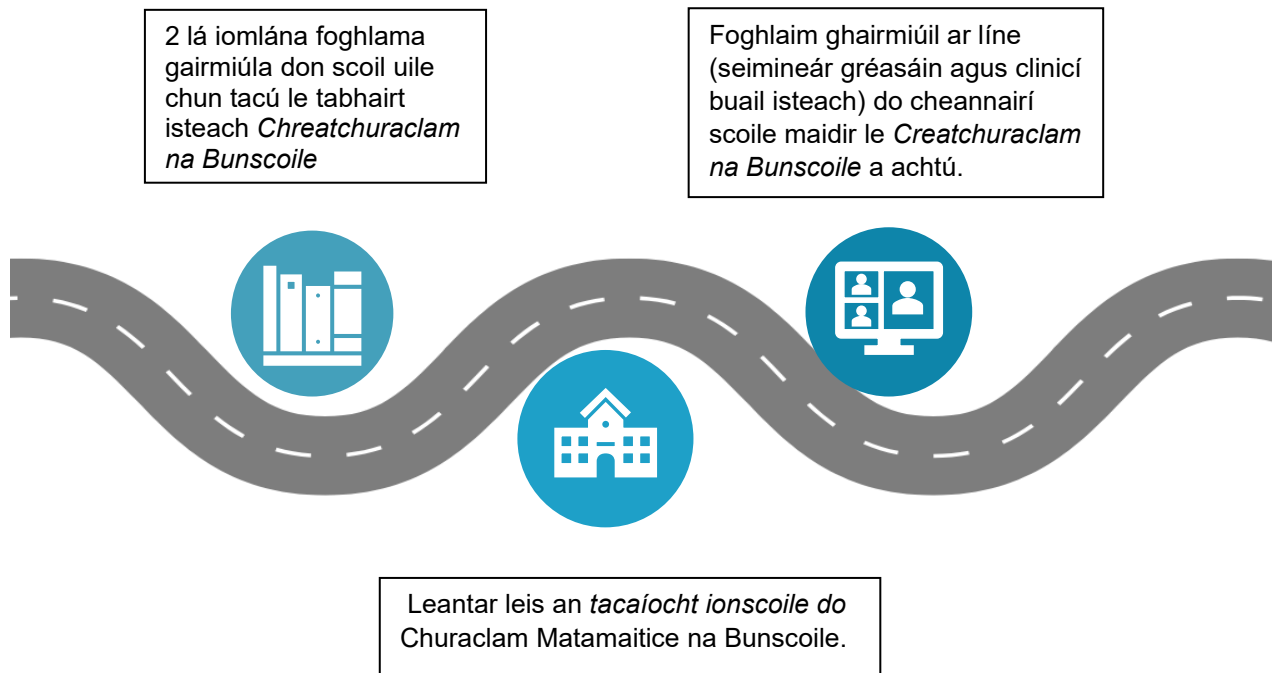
2 lá iomlána foghlama gairmiúla don scoil uile chun tacú le tabhairt isteach *Chreatchuraclam na Bunscoile*

Foghlaim ghairmiúil ar líne (seimineár gréasáin agus clinicí buail isteach) do cheannairí scoile maidir le *Creatchuraclam na Bunscoile* a achtú.

Leantar leis an *tacaíocht ionscoile do* Churaclam Matamaitice na Bunscoile.